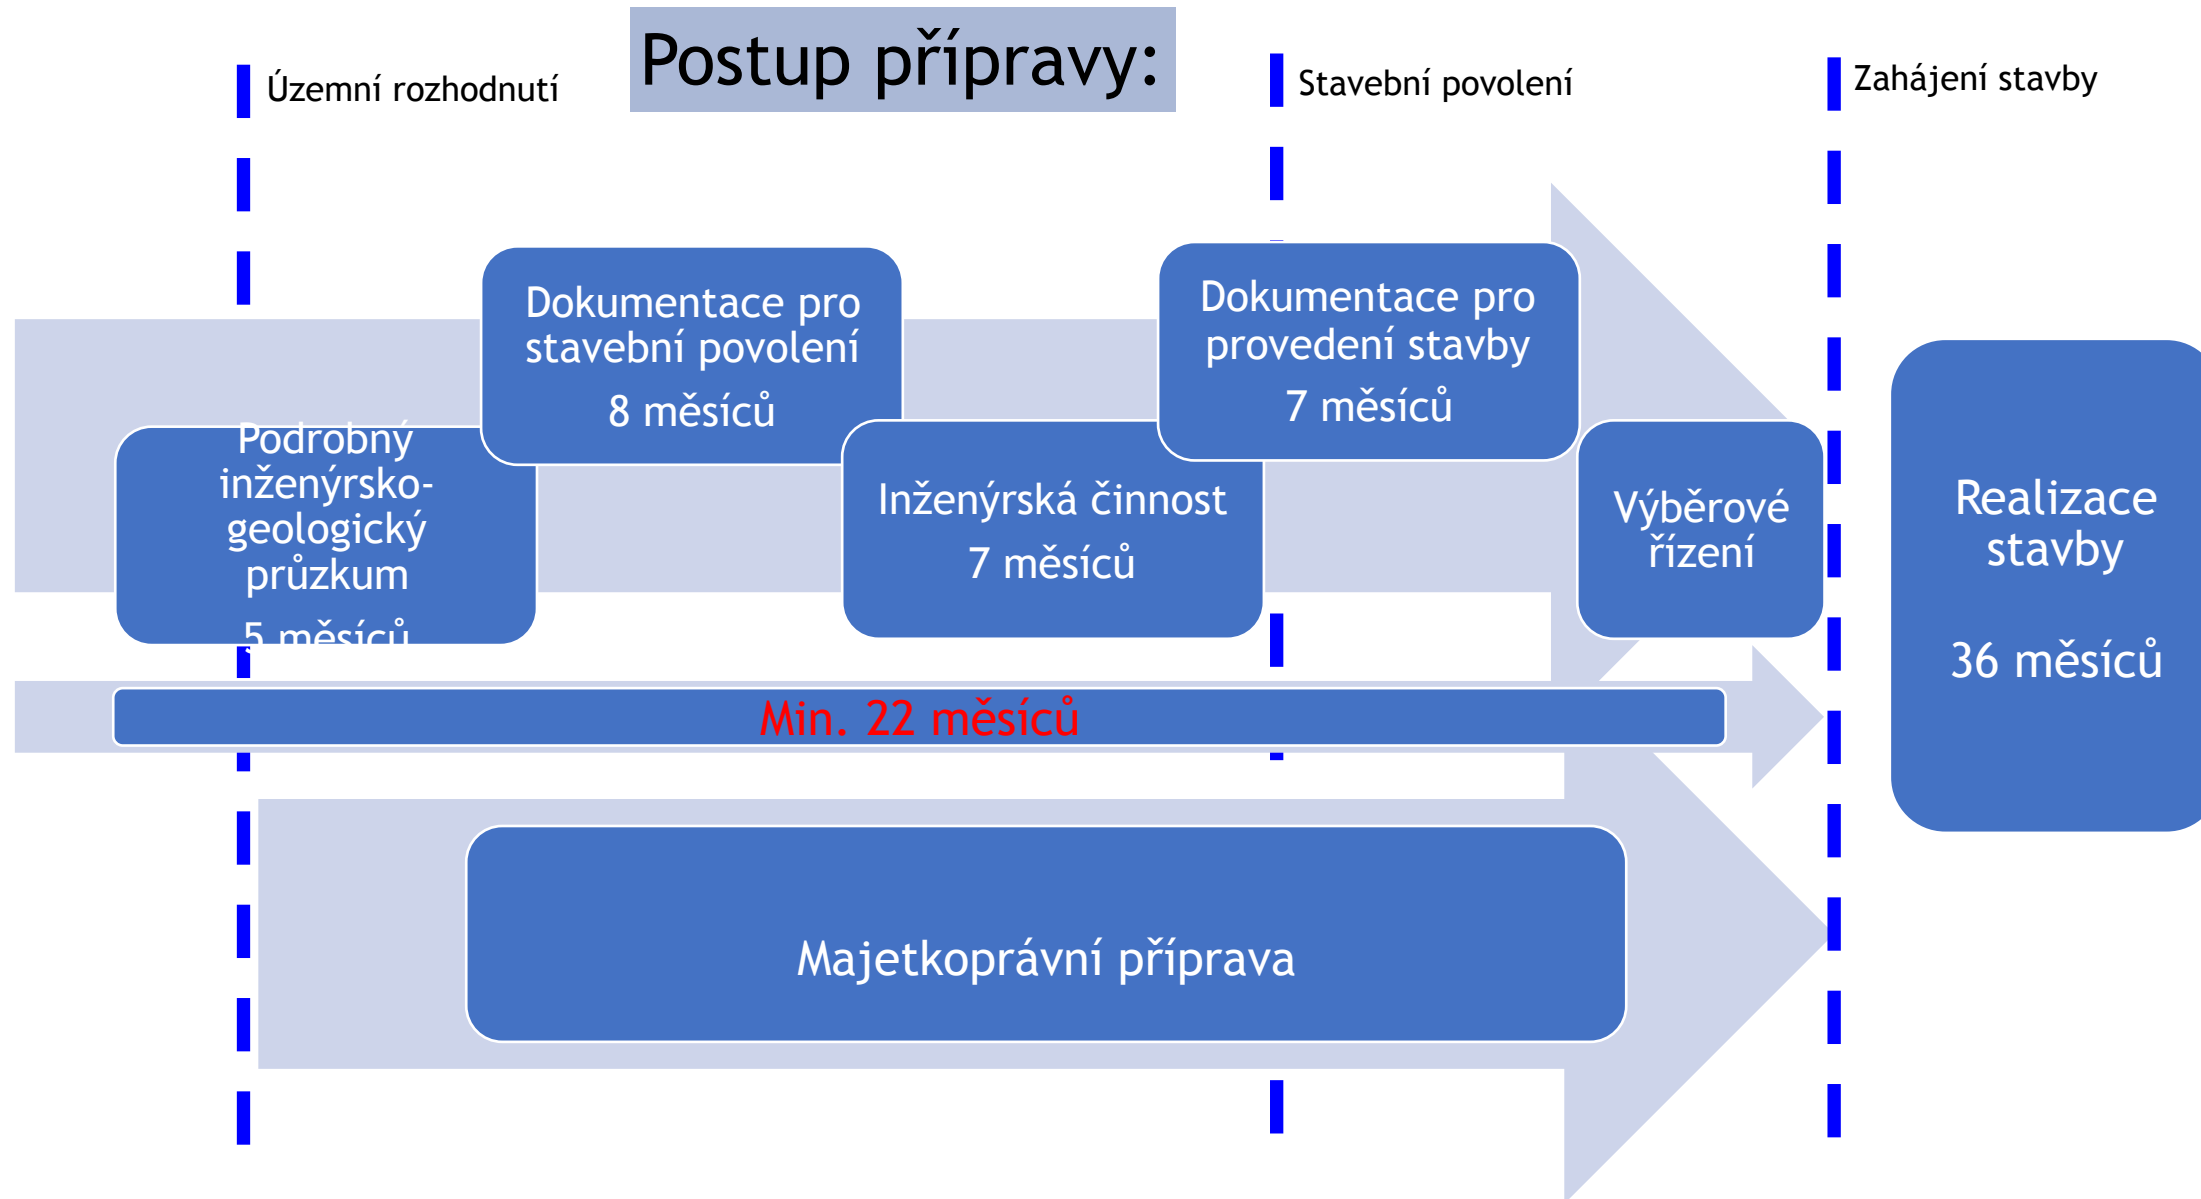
Územní rozhodnutí

Postup přípravy:

Stavební povolení

Zahájení stavby

Podrobný inženýrsko-geologický průzkum
5 měsíců

Dokumentace pro stavební povolení
8 měsíců

Inženýrská činnost
7 měsíců

Dokumentace pro provedení stavby
7 měsíců

Výběrové řízení

Realizace stavby

36 měsíců

Min. 22 měsíců

Majetkoprávní příprava